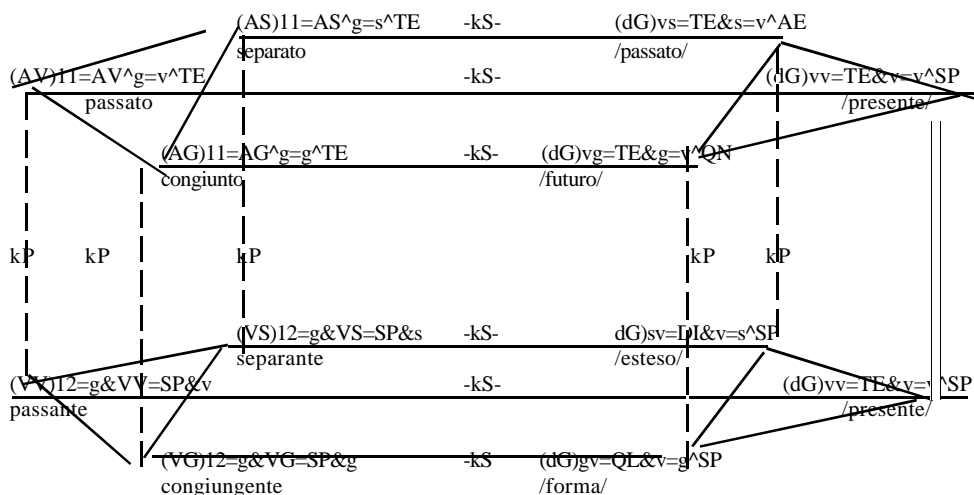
(AS)11=AS^g=s^TE -kS- (dG)vs=TE&s=v^AE
separato /passato/
(AV)11=AV^g=v^TE -kS- (dG)vv=TE&v=v^SP
passato /presente/
(AG)11=AG^g=g^TE -kS- (dG)vg=TE&g=v^QN
congiunto /futuro/

kP kP kP kP kP

(VS)12=g&VS=SP&s -kS- dG)sv=DI&v=s^SP
separante /esteso/
(VV)12=g&VV=SP&v -kS- (dG)vv=TE&v=v^SP
passante /presente/
(VG)12=g&VG=SP&g -kS (dG)gv=QL&v=g^SP
congiungente /forma/